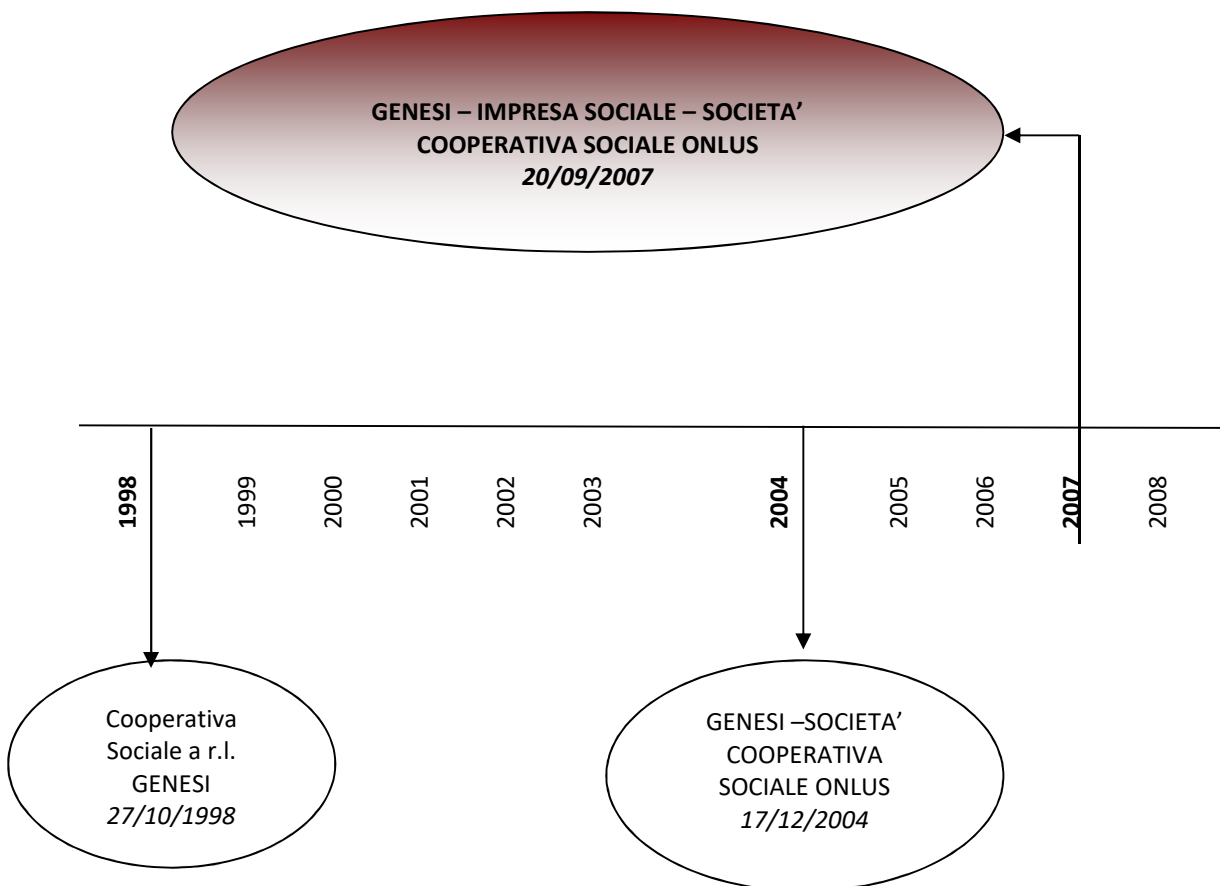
GENESI – IMPRESA SOCIALE – SOCIETA' COOPERATIVA SOCIALE ONLUS
*20/09/2007*

1998
1999
2000
2001
2002
2003
2004
2005
2006
2007
2008

Cooperativa Sociale a r.l. GENESI
*27/10/1998*

GENESI –SOCIETA' COOPERATIVA SOCIALE ONLUS
*17/12/2004*